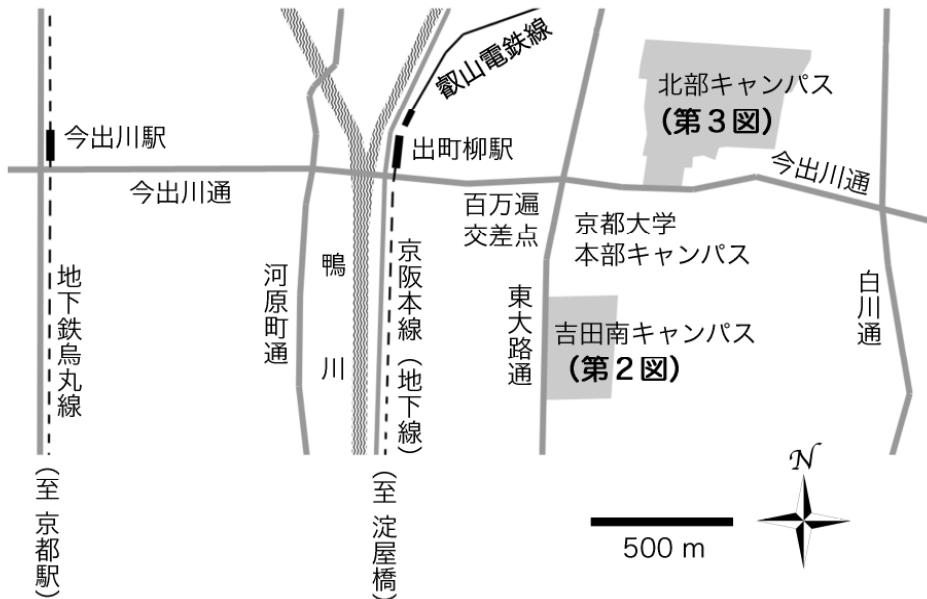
叡山電鉄線

北部キャンパス
（第３図）

今出川駅

出町柳駅

今出川通

今出川通

百万遍
交差点

京都大学
本部キャンパス

地下鉄烏丸線

河原町通

鴨川

京阪本線（地下線）

東大路通

吉田南キャンパス
（第２図）

白川通

（至 京都駅）

（至 淀屋橋）

N

500 m